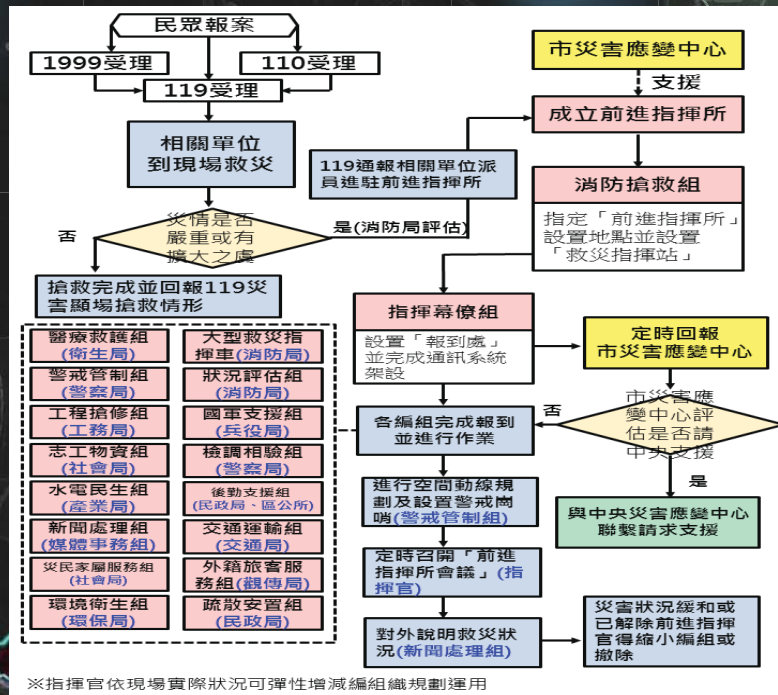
民眾報案

1999受理

110受理

119受理

相關單位到現場救災

災情是否嚴重或有擴大之虞

否

是(消防局評估)

搶救完成並回報119災害顯場搶救情形

醫療救護組(衛生局)

大型救災指揮車(消防局)

警戒管制組(警察局)

狀況評估組(消防局)

工程搶修組(工務局)

國軍支援組(兵役局)

志工物資組(社會局)

檢調相驗組(警察局)

水電民生組(產業局)

後勤支援組(民政局、區公所)

新聞處理組(媒體事務組)

交通運輸組(交通局)

災民家屬服務組(社會局)

外籍旅客服務組(觀傳局)

環境衛生組(環保局)

疏散安置組(民政局)

市災害應變中心

支援

成立前進指揮所

119通報相關單位派員進駐前進指揮所

消防搶救組

指定「前進指揮所」設置地點並設置「救災指揮站」

指揮幕僚組

設置「報到處」並完成通訊系統架設

定時回報市災害應變中心

各編組完成報到並進行作業

否

市災害應變中心評估是否請中央支援

是

與中央災害應變中心聯繫請求支援

進行空間動線規劃及設置警戒崗哨(警戒管制組)

定時召開「前進指揮所會議」(指揮官)

對外說明救災狀況(新聞處理組)

災害狀況緩和或已解除前進指揮官得縮小編組或撤除

※指揮官依現場實際狀況可彈性增減編組織規劃運用